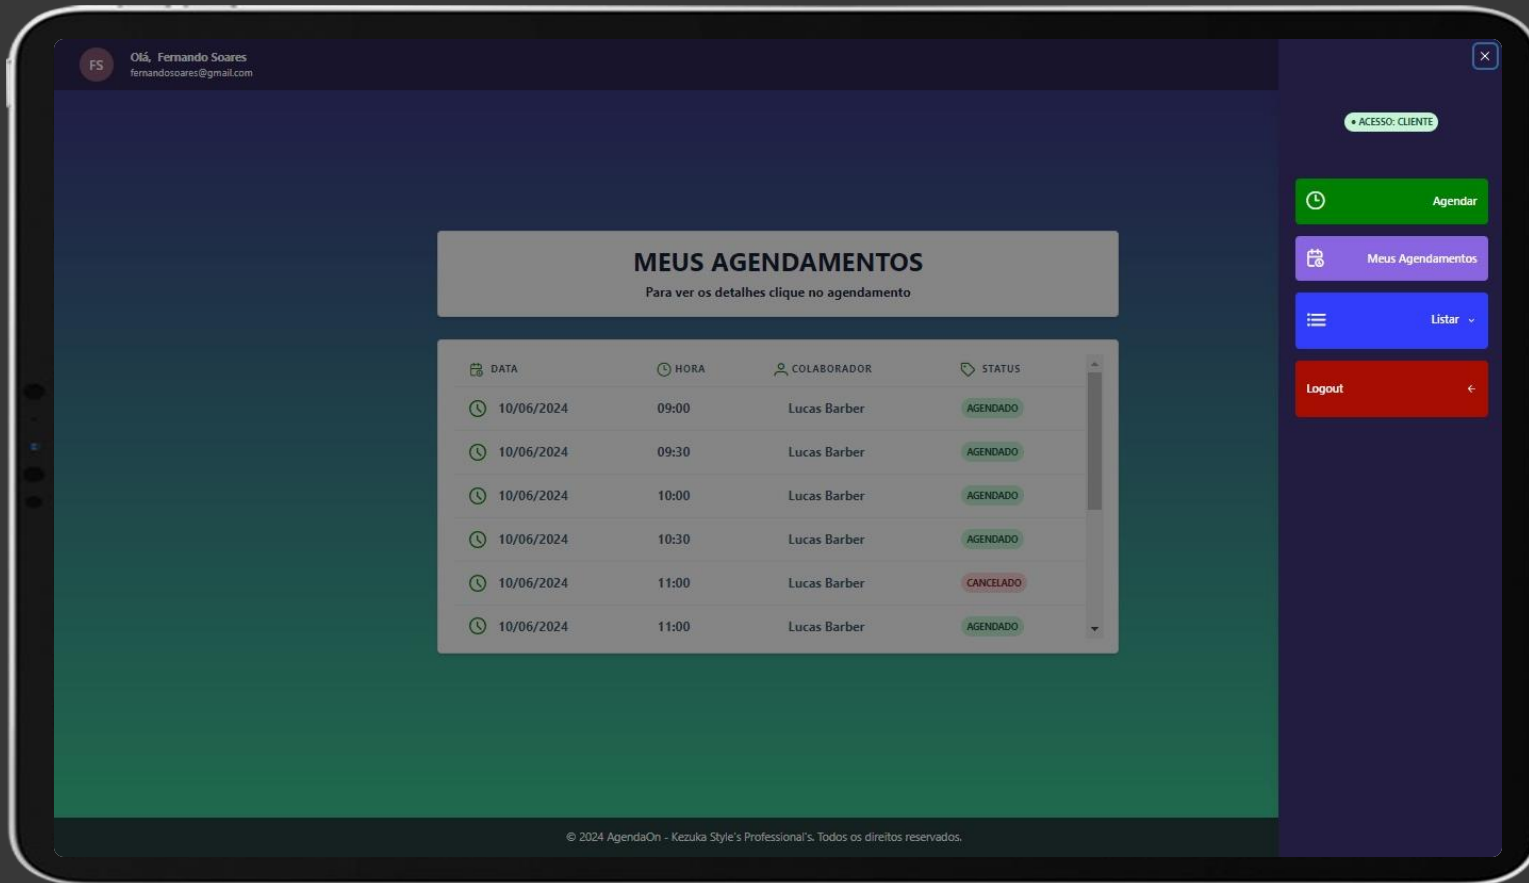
FS Olá, Fernando Soares
fernandosoares@gmail.com

• ACESSO: CLIENTE

Agendar

Meus Agendamentos

Listar

Logout

MEUS AGENDAMENTOS
Para ver os detalhes clique no agendamento

| DATA | HORA | COLABORADOR | STATUS |
|---|---|---|---|
| 10/06/2024 | 09:00 | Lucas Barber | AGENDADO |
| 10/06/2024 | 09:30 | Lucas Barber | AGENDADO |
| 10/06/2024 | 10:00 | Lucas Barber | AGENDADO |
| 10/06/2024 | 10:30 | Lucas Barber | AGENDADO |
| 10/06/2024 | 11:00 | Lucas Barber | CANCELADO |
| 10/06/2024 | 11:00 | Lucas Barber | AGENDADO |

© 2024 AgendaOn - Kezuka Style's Professional's. Todos os direitos reservados.